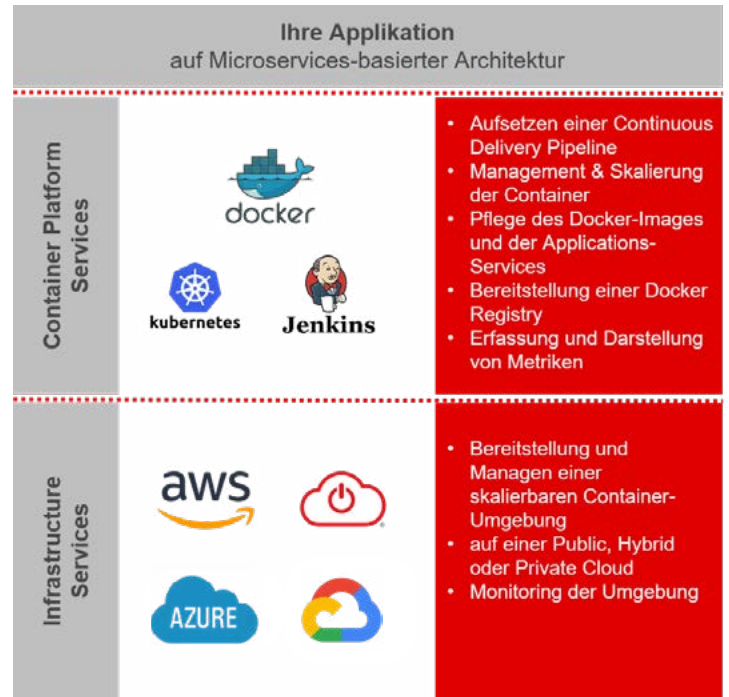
Ihre Applikation
auf Microservices-basierter Architektur

Container Platform Services

docker

kubernetes

Jenkins

- Aufsetzen einer Continuous Delivery Pipeline
- Management & Skalierung der Container
- Pflege des Docker-Images und der Applications-Services
- Bereitstellung einer Docker Registry
- Erfassung und Darstellung von Metriken

Infrastructure Services

aws

AZURE

- Bereitstellung und Managen einer skalierbaren Container-Umgebung
- auf einer Public, Hybrid oder Private Cloud
- Monitoring der Umgebung